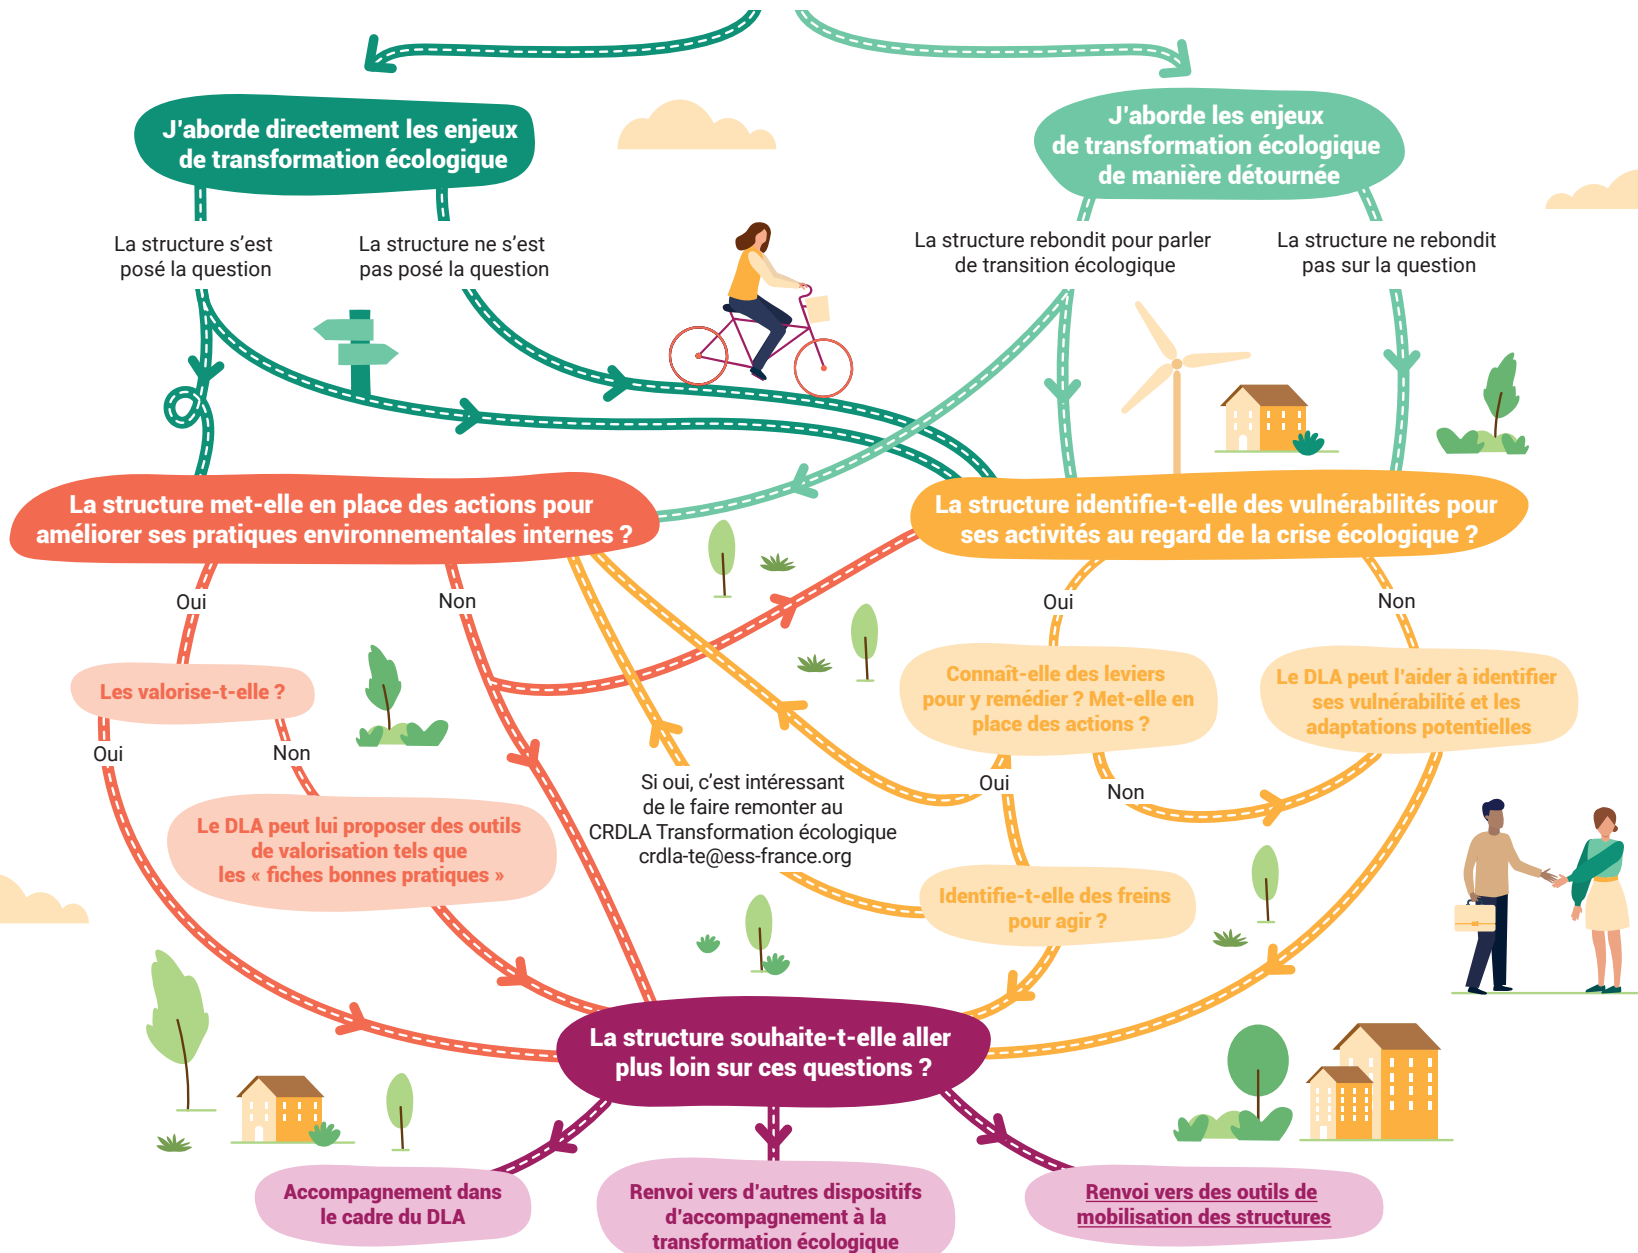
J'aborde directement les enjeux de transformation écologique

J'aborde les enjeux de transformation écologique de manière détournée

La structure s'est posé la question

La structure ne s'est pas posé la question

La structure rebondit pour parler de transition écologique

La structure ne rebondit pas sur la question

La structure met-elle en place des actions pour améliorer ses pratiques environnementales internes ?

La structure identifie-t-elle des vulnérabilités pour ses activités au regard de la crise écologique ?

Oui

Non

Oui

Non

Les valorise-t-elle ?

Connaît-elle des leviers pour y remédier ? Met-elle en place des actions ?

Le DLA peut l'aider à identifier ses vulnérabilité et les adaptations potentielles

Oui

Non

Oui

Non

Si oui, c'est intéressant de le faire remonter au CRDLA Transformation écologique crdla-te@ess-france.org

Le DLA peut lui proposer des outils de valorisation tels que les « fiches bonnes pratiques »

Identifie-t-elle des freins pour agir ?

La structure souhaite-t-elle aller plus loin sur ces questions ?

Accompagnement dans le cadre du DLA

Renvoi vers d'autres dispositifs d'accompagnement à la transformation écologique

Renvoi vers des outils de mobilisation des structures